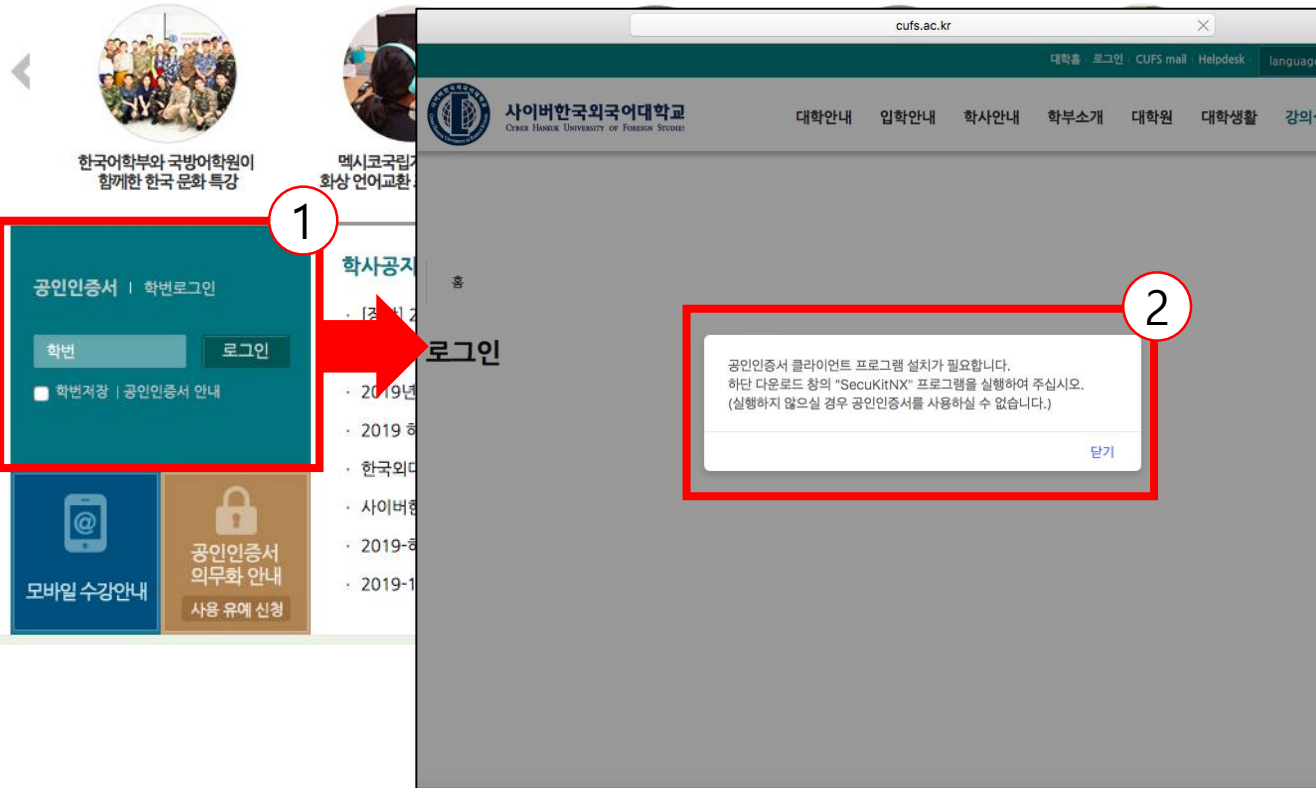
한국어학부와 국방어학원이 함께한 한국 문화 특강

멕시코국립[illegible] 화상 언어교환 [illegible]

1

공인인증서 | 학번로그인

학번 로그인

학번저장 | 공인인증서 안내

모바일 수강안내

공인인증서 의무화 안내

사용 유예 신청

학사공지

· [정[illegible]] 2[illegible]

· 2019년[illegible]

· 2019 하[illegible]

· 한국외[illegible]

· 사이버한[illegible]

· 2019-하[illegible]

· 2019-1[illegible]

cufs.ac.kr

대학홈 | 로그인 | CUFS mail | Helpdesk | language

사이버한국외국어대학교
CYBER HANKUK UNIVERSITY OF FOREIGN STUDIES

대학안내 입학안내 학사안내 학부소개 대학원 대학생활 강의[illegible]

홈

로그인

2

공인인증서 클라이언트 프로그램 설치가 필요합니다.
하단 다운로드 창의 "SecuKitNX" 프로그램을 실행하여 주십시오.
(실행하지 않으실 경우 공인인증서를 사용하실 수 없습니다.)

닫기